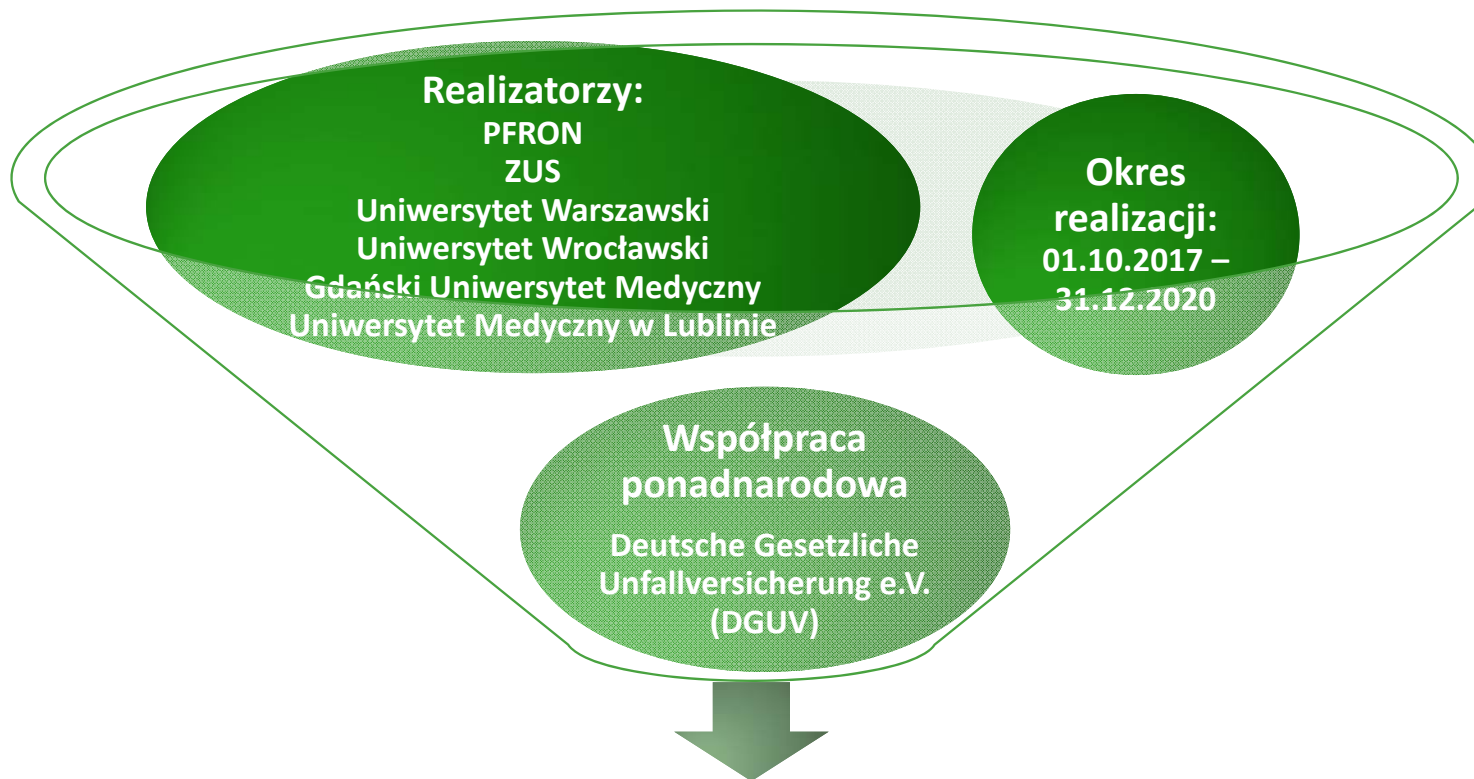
Realizatorzy:
PFRON
ZUS
Uniwersytet Warszawski
Uniwersytet Wrocławski
Gdański Uniwersytet Medyczny
Uniwersytet Medyczny w Lublinie

Okres realizacji:
01.10.2017 – 31.12.2020

Współpraca ponadnarodowa

Deutsche Gesetzliche Unfallversicherung e.V. (DGUV)